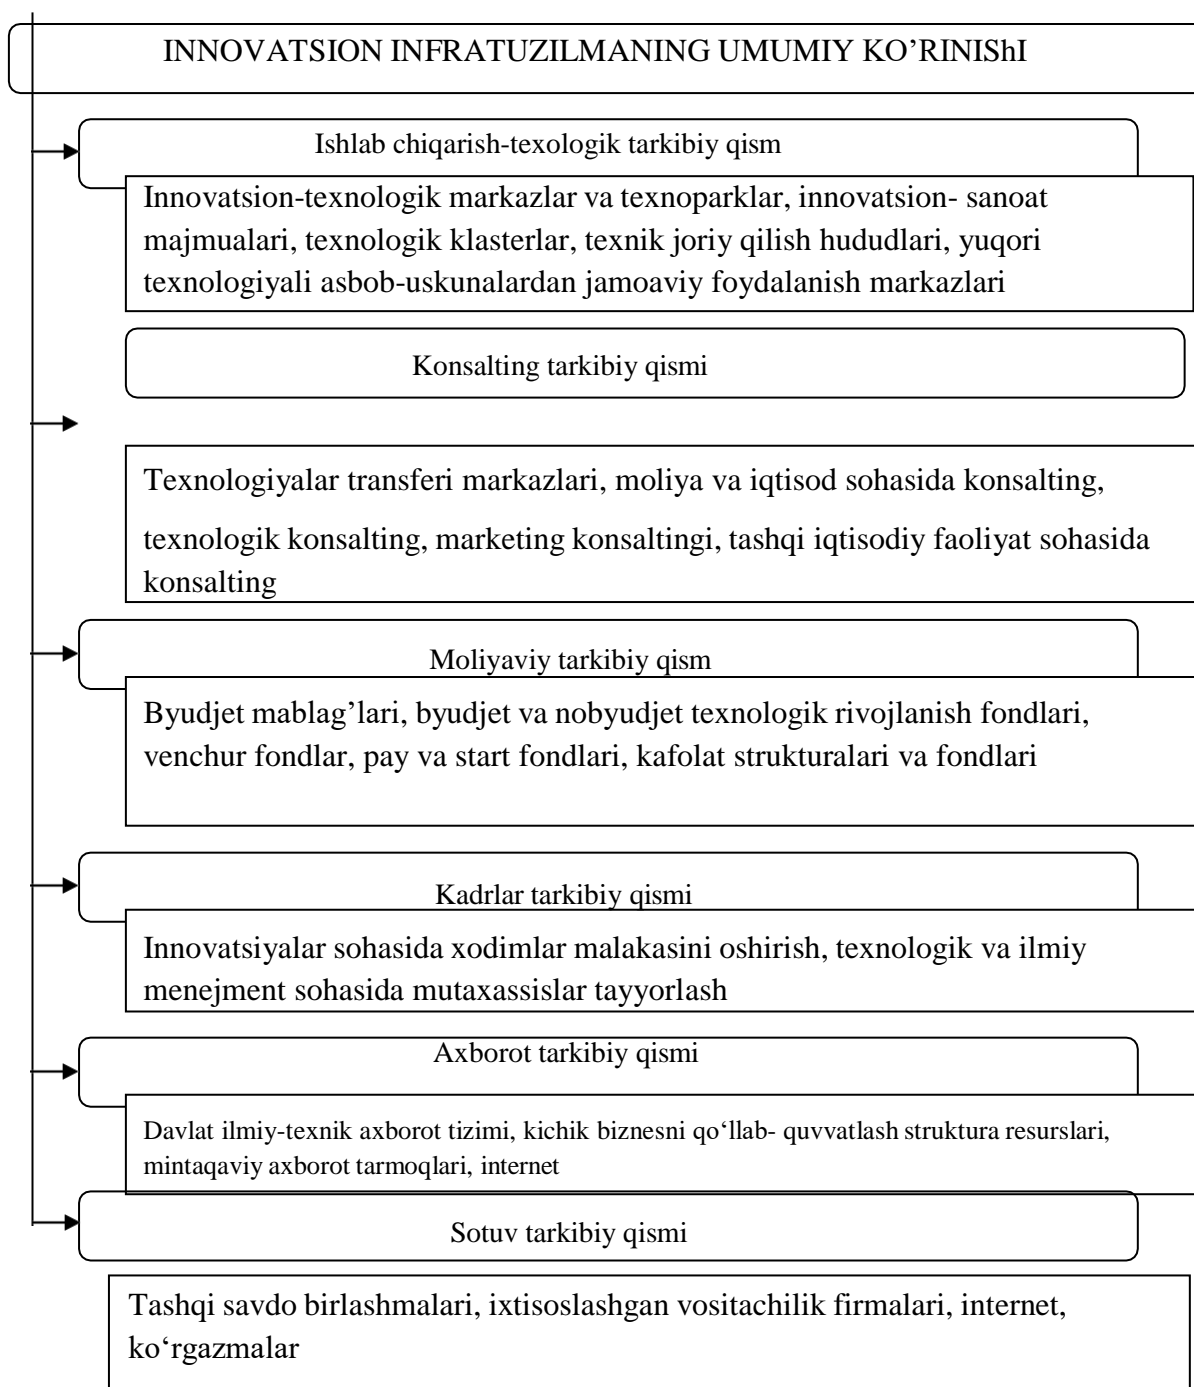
INNOVATSION INFRATUZILMANING UMUMIY KO’RINIShI

Ishlab chiqarish-texologik tarkibiy qism

Innovatsion-texnologik markazlar va texnoparklar, innovatsion- sanoat majmualari, texnologik klasterlar, texnik joriy qilish hududlari, yuqori texnologiyali asbob-uskunalardan jamoaviy foydalanish markazlari

Konsalting tarkibiy qismi

Texnologiyalar transferi markazlari, moliya va iqtisod sohasida konsalting, texnologik konsalting, marketing konsaltingi, tashqi iqtisodiy faoliyat sohasida konsalting

Moliyaviy tarkibiy qism

Byudjet mablag’lari, byudjet va nobyudjet texnologik rivojlanish fondlari, venchur fondlar, pay va start fondlari, kafolat strukturalari va fondlari

Kadrlar tarkibiy qismi

Innovatsiyalar sohasida xodimlar malakasini oshirish, texnologik va ilmiy menejment sohasida mutaxassislar tayyorlash

Axborot tarkibiy qismi

Davlat ilmiy-texnik axborot tizimi, kichik biznesni qo‘llab- quvvatlash struktura resurslari, mintaqaviy axborot tarmoqlari, internet

Sotuv tarkibiy qismi

Tashqi savdo birlashmalari, ixtisoslashgan vositachilik firmalari, internet, ko‘rgazmalar